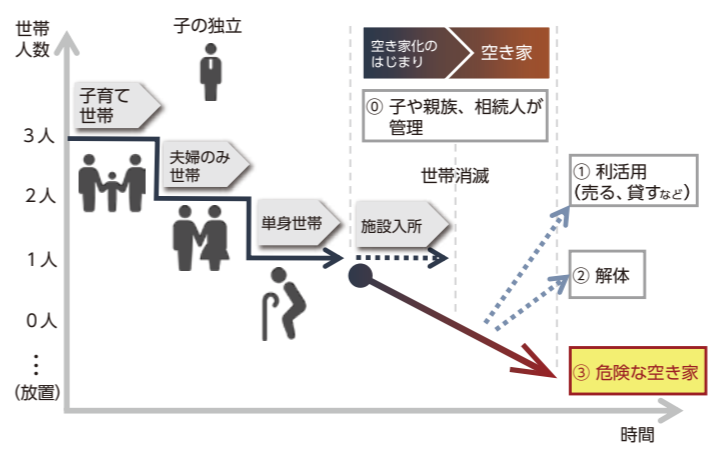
世帯人数

子の独立

空き家化のはじまり

空き家

子育て世帯

⓪ 子や親族、相続人が管理

3人

夫婦のみ世帯

世帯消滅

① 利活用（売る、貸すなど）

2人

単身世帯

施設入所

1人

② 解体

0人

⋮

（放置）

③ 危険な空き家

時間